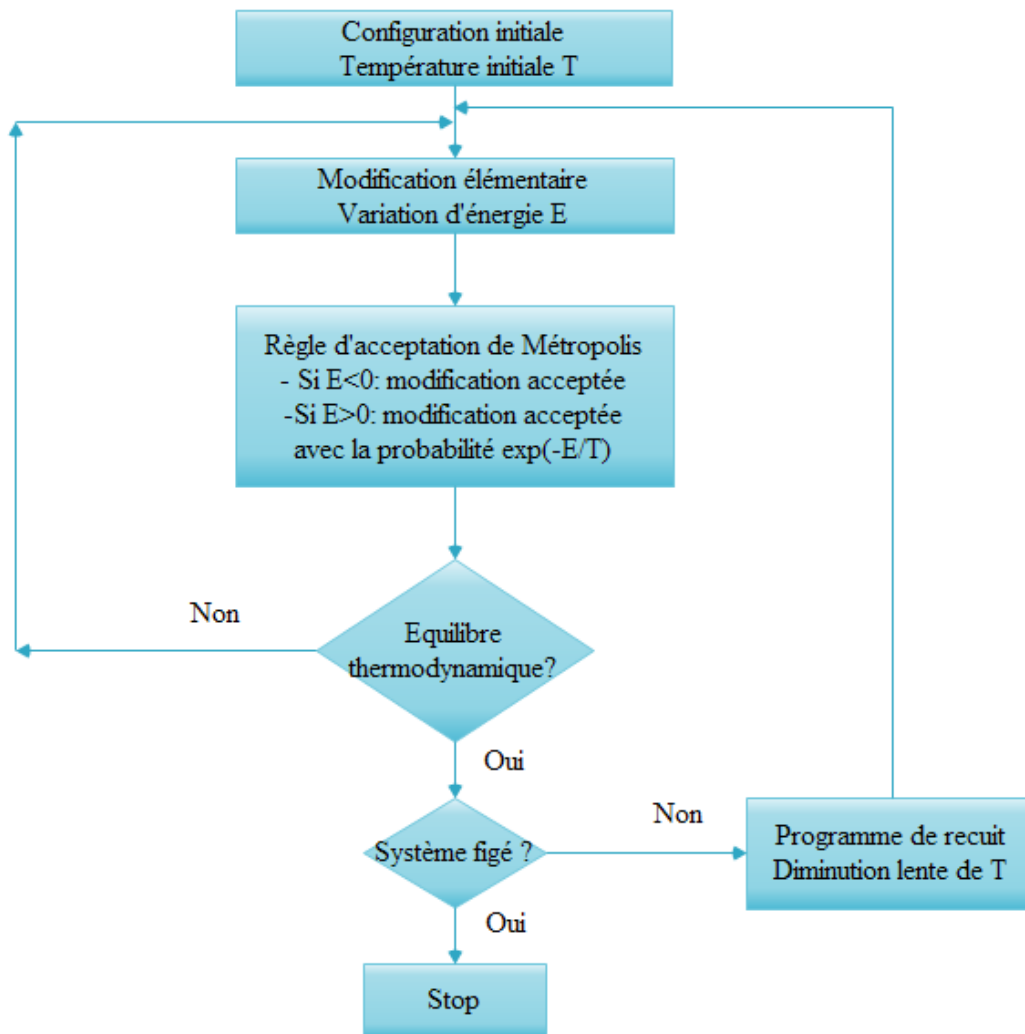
Configuration initiale
Température initiale T

Modification élémentaire
Variation d'énergie E

Règle d'acceptation de Métropolis
- Si E<0: modification acceptée
-Si E>0: modification acceptée
avec la probabilité exp(-E/T)

Non

Equilibre
thermodynamique?

Oui

Non

Système figé ?

Programme de recuit
Diminution lente de T

Oui

Stop